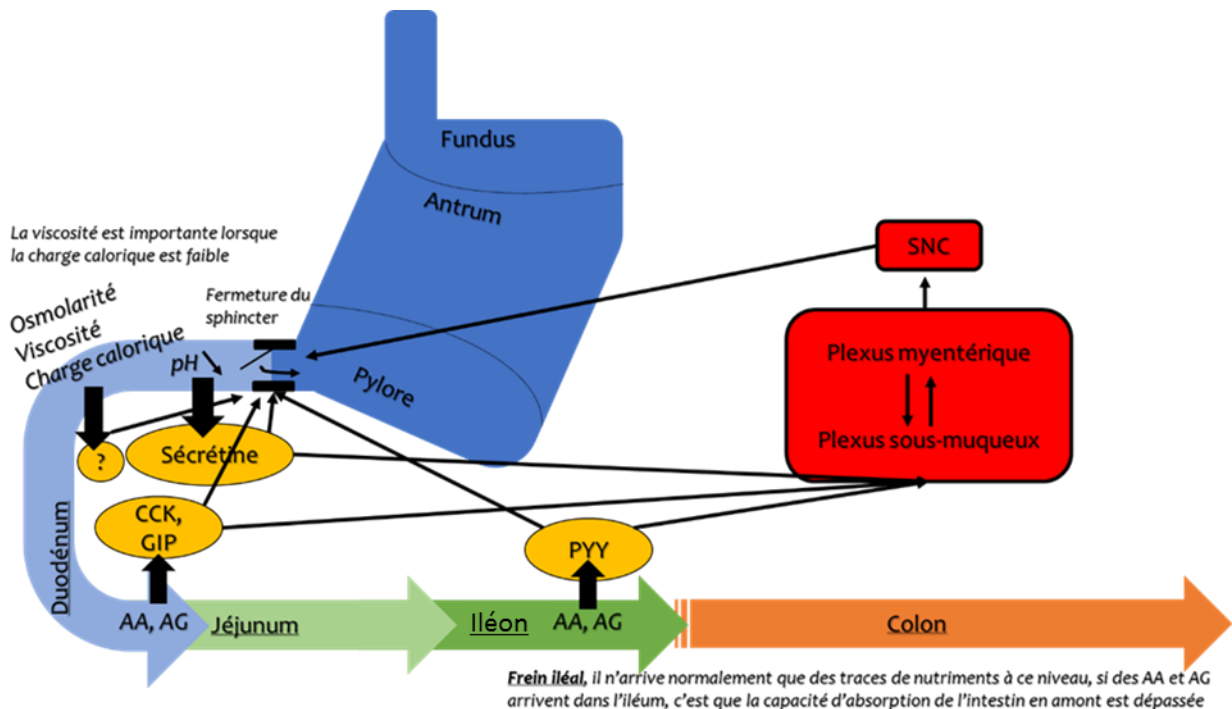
Fundus

Antrum

La viscosité est importante lorsque la charge calorique est faible

SNC

Osmolarité
Viscosité
Charge calorique

Fermeture du sphincter

pH

Pylore

Plexus myentérique

Plexus sous-muqueux

?

Sécrétine

CCK, GIP

PYY

Duodénum

AA, AG

Jéjunum

Iléon

AA, AG

Colon

Frein iléal, il n'arrive normalement que des traces de nutriments à ce niveau, si des AA et AG arrivent dans l'iléum, c'est que la capacité d'absorption de l'intestin en amont est dépassée